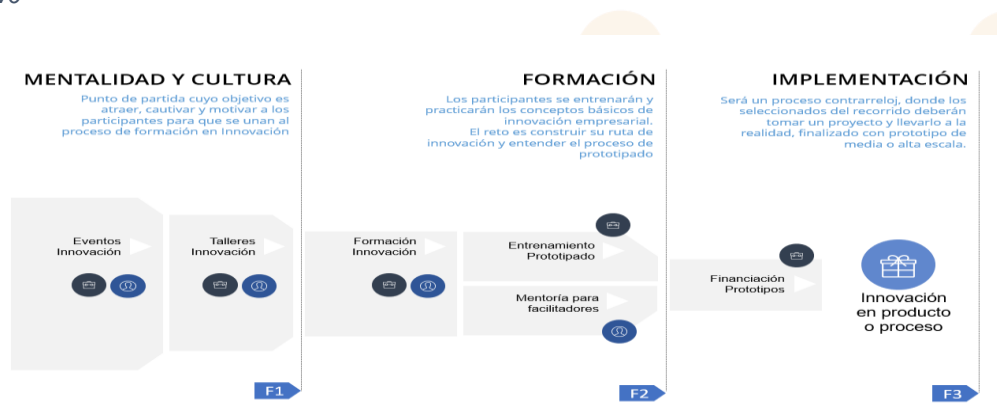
MENTALIDAD Y CULTURA

Punto de partida cuyo objetivo es atraer, cautivar y motivar a los participantes para que se unan al proceso de formación en Innovación

FORMACIÓN

Los participantes se entrenarán y practicarán los conceptos básicos de innovación empresarial. El reto es construir su ruta de innovación y entender el proceso de prototipado

IMPLEMENTACIÓN

Será un proceso contrarreloj, donde los seleccionados del recorrido deberán tomar un proyecto y llevarlo a la realidad, finalizado con prototipo de media o alta escala.

Eventos Innovación

Talleres Innovación

Formación Innovación

Entrenamiento Prototipado

Mentoría para facilitadores

Financiación Prototipos

Innovación en producto o proceso

F1

F2

F3